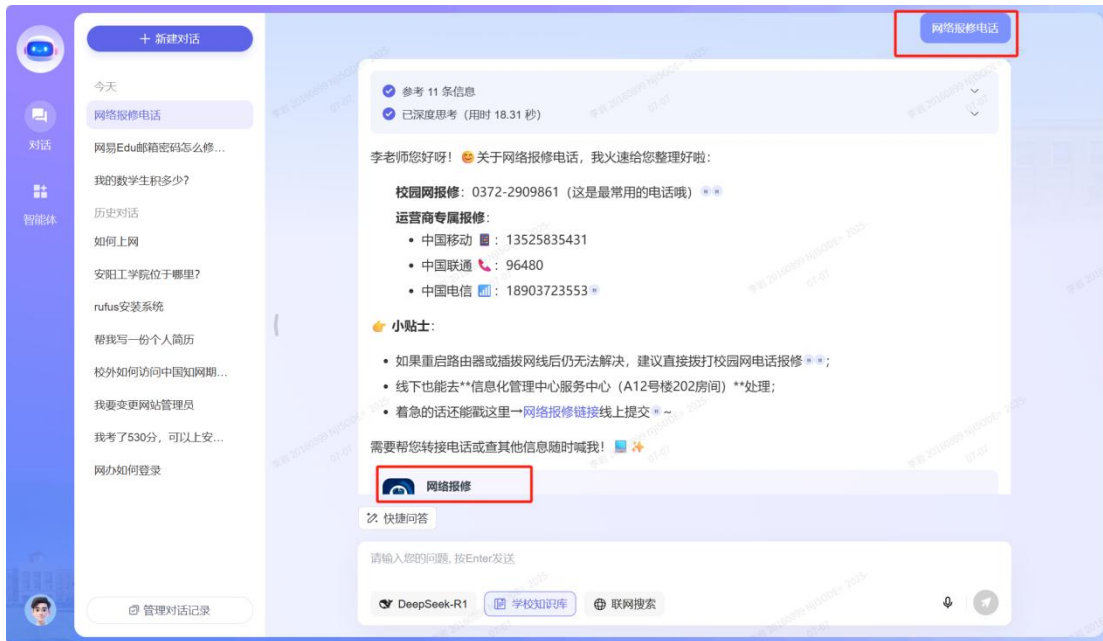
+ 新建对话

对话

智能体

今天
网络报修电话
网易Edu邮箱密码怎么修...
我的数学生积多少?
历史对话
如何上网
安阳工学院位于哪里?
rufus安装系统
帮我写一份个人简历
校外如何访问中国知网期...
我要变更网站管理员
我考了530分，可以上安...
网办如何登录

管理对话记录

网络报修电话

参考 11 条信息
已深度思考（用时 18.31 秒）

李老师您好呀！😊关于网络报修电话，我火速给您整理好啦：

校园网报修：0372-2909861（这是最常用的电话哦）

运营商专属报修：
• 中国移动 📱：13525835431
• 中国联通 📞：96480
• 中国电信 📶：18903723553

👉 小贴士：
• 如果重启路由器或插拔网线后仍无法解决，建议直接拨打校园网电话报修；
• 线下也能去**信息化管理中心服务中心（A12号楼202房间）**处理；
• 着急的话还能戳这里→网络报修链接线上提交~

需要帮您转接电话或查其他信息随时喊我！📘✨

网络报修

快捷问答

请输入您的问题，按Enter发送

DeepSeek-R1 学校知识库 联网搜索